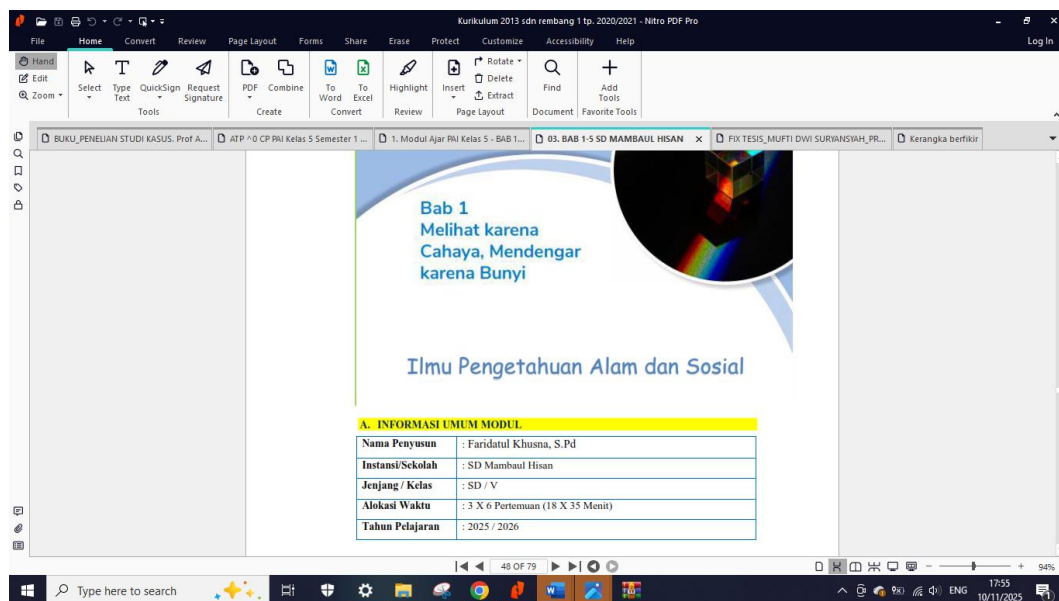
Kurikulum 2013 sdn rembang 1 tp. 2020/2021 - Nitro PDF Pro

File Home Convert Review Page Layout Forms Share Erase Protect Customize Accessibility Help Log In

Hand Edit Zoom Select Type Text QuickSign Request Signature Tools PDF Combine Create To Word To Excel Convert Highlight Review Insert Rotate Delete Extract Page Layout Find Document Add Tools Favorite Tools

BUKU_PENELIAN STUDI KASUS. Prof A... ATP ^0 CP PAI Kelas 5 Semester 1 ... 1. Modul Ajar PAI Kelas 5 - BAB 1... 03. BAB 1-5 SD MAMBAUL HISAN × FIX TESIS_MUFTI DWI SURYANSYAH_PR... Kerangka berfikir

Bab 1
Melihat karena Cahaya, Mendengar karena Bunyi

Ilmu Pengetahuan Alam dan Sosial

A. INFORMASI UMUM MODUL

| Nama Penyusun | : Faridatul Khusna, S.Pd |
|---|---|
| Instansi/Sekolah | : SD Mambaul Hisan |
| Jenjang / Kelas | : SD / V |
| Alokasi Waktu | : 3 X 6 Pertemuan (18 X 35 Menit) |
| Tahun Pelajaran | : 2025 / 2026 |

48 OF 79

94%

Type here to search

ENG 17:55 10/11/2025